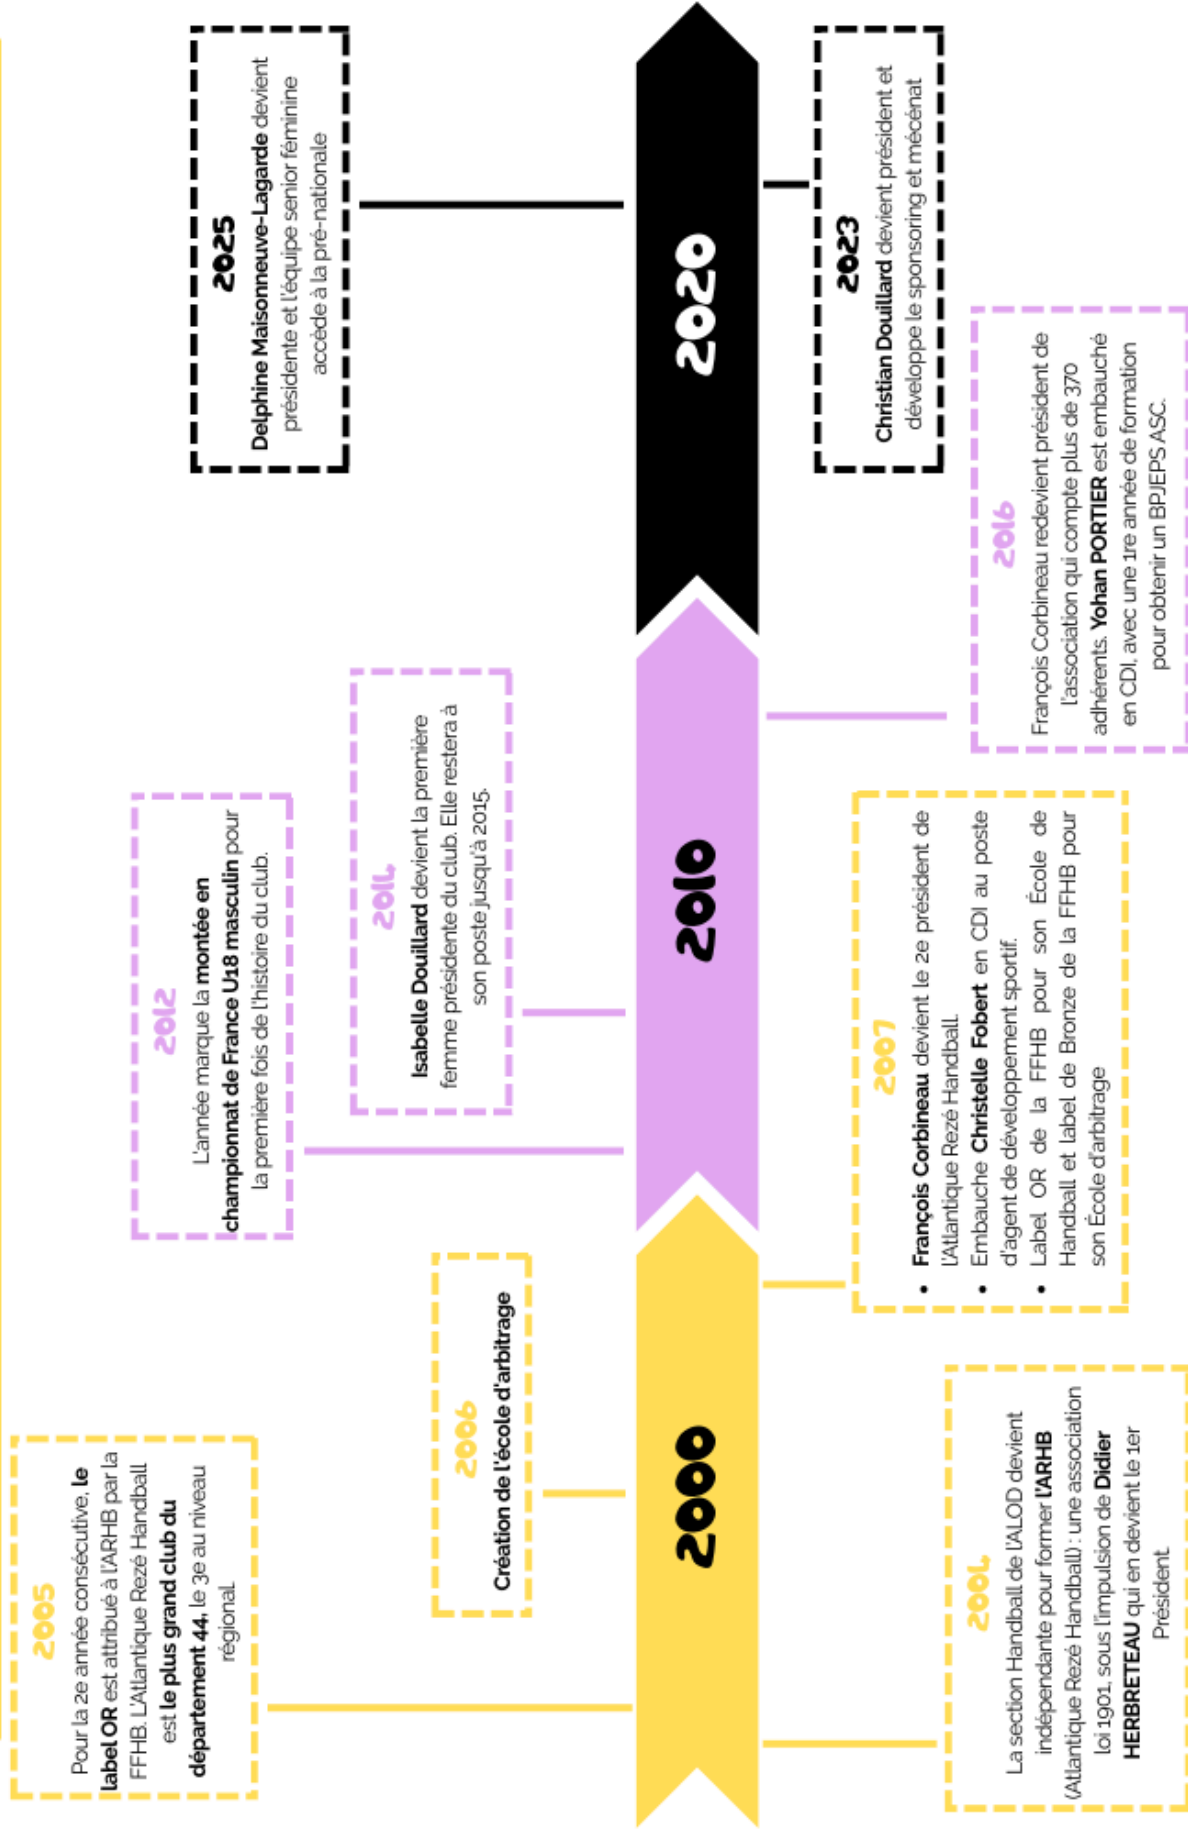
2000

2004
La section Handball de l'ALOD devient indépendante pour former l'ARHB (Atlantique Rezé Handball) : une association loi 1901, sous l'impulsion de Didier HERBRETEAU qui en devient le 1er Président

2005
Pour la 2e année consécutive, le label OR est attribué à l'ARHB par la FFHB. L'Atlantique Rezé Handball est le plus grand club du département 44, le 3e au niveau régional.

2006
Création de l'école d'arbitrage

2007
- François Corbineau devient le 2e président de l'Atlantique Rezé Handball.
- Embauche Christelle Fobert en CDI au poste d'agent de développement sportif.
- Label OR de la FFHB pour son École de Handball et label de Bronze de la FFHB pour son École d'arbitrage

2010

2012
L'année marque la montée en championnat de France U18 masculin pour la première fois de l'histoire du club.

2014
Isabelle Douillard devient la première femme présidente du club. Elle restera à son poste jusqu'à 2015.

2016
François Corbineau redevient président de l'association qui compte plus de 370 adhérents. Yohan PORTIER est embauché en CDI, avec une 1re année de formation pour obtenir un BPJEPS ASC.

2020

2023
Christian Douillard devient président et développe le sponsoring et mécénat

2025
Delphine Maisonneuve-Lagarde devient présidente et l'équipe senior féminine accède à la pré-nationale